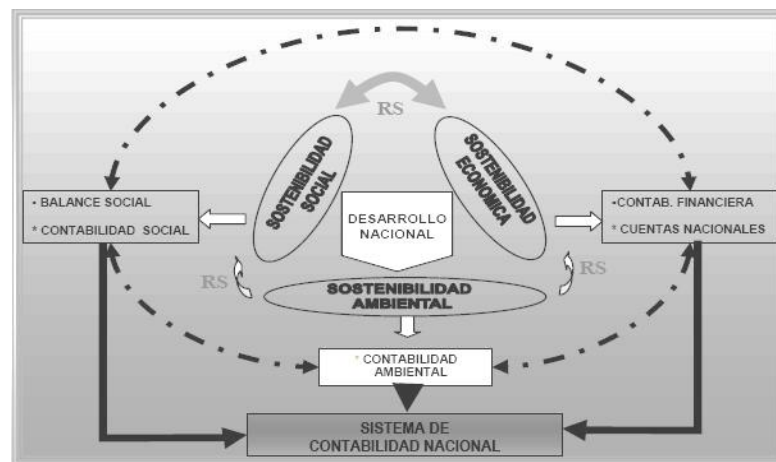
RS

SOSTENIBILIDAD SOCIAL

SOSTENIBILIDAD ECONOMICA

• BALANCE SOCIAL

* CONTABILIDAD SOCIAL

DESARROLLO NACIONAL

•CONTAB. FINANCIERA

* CUENTAS NACIONALES

RS

RS

SOSTENIBILIDAD AMBIENTAL

* CONTABILIDAD AMBIENTAL

SISTEMA DE CONTABILIDAD NACIONAL